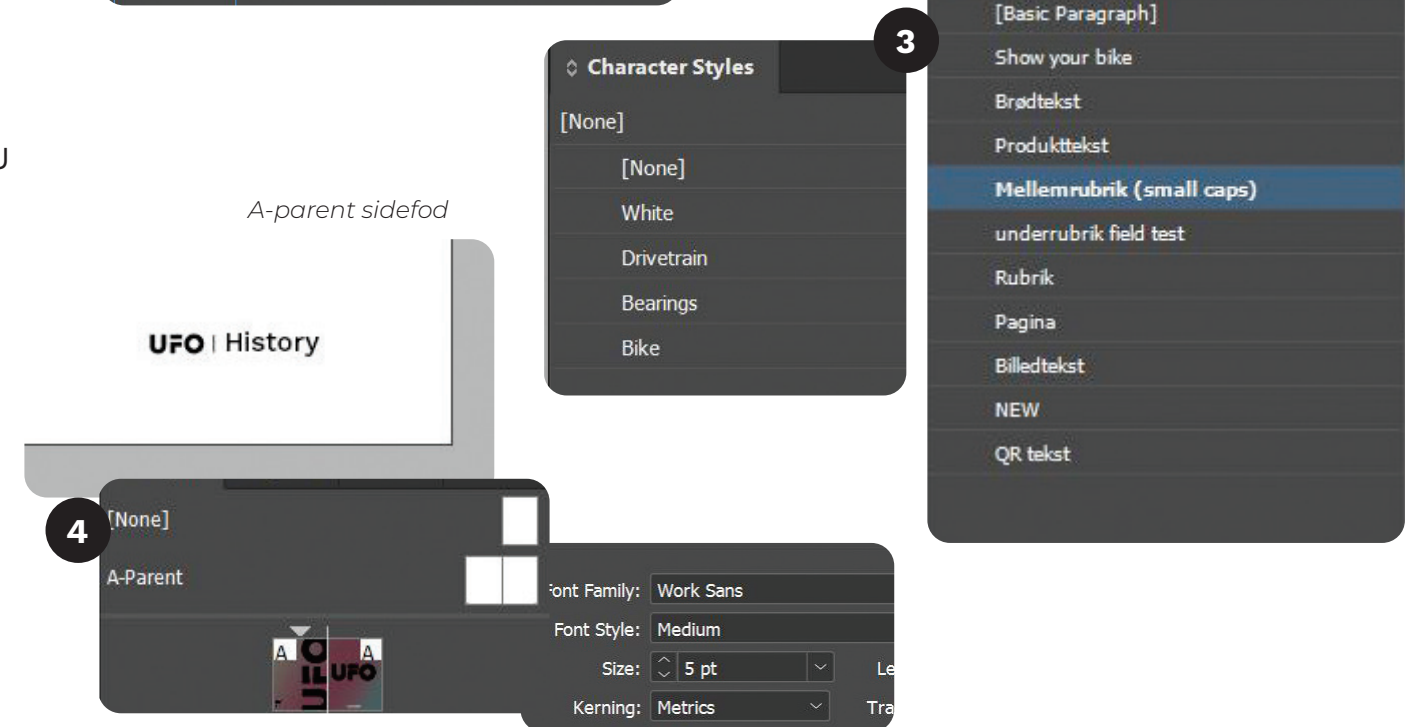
U

A-parent sidefod

UFO | History

Character Styles

[None]

[None]

White

Drivetrain

Bearings

Bike

3

[Basic Paragraph]

Show your bike

Brødtekst

Produkttekst

Mellemrubrik (small caps)

underrubrik field test

Rubrik

Pagina

Billedtekst

NEW

QR tekst

4

[None]

A-Parent

A

A

UFO

UFO

Font Family: Work Sans

Font Style: Medium

Size: 5 pt

Le

Kerning: Metrics

Tra